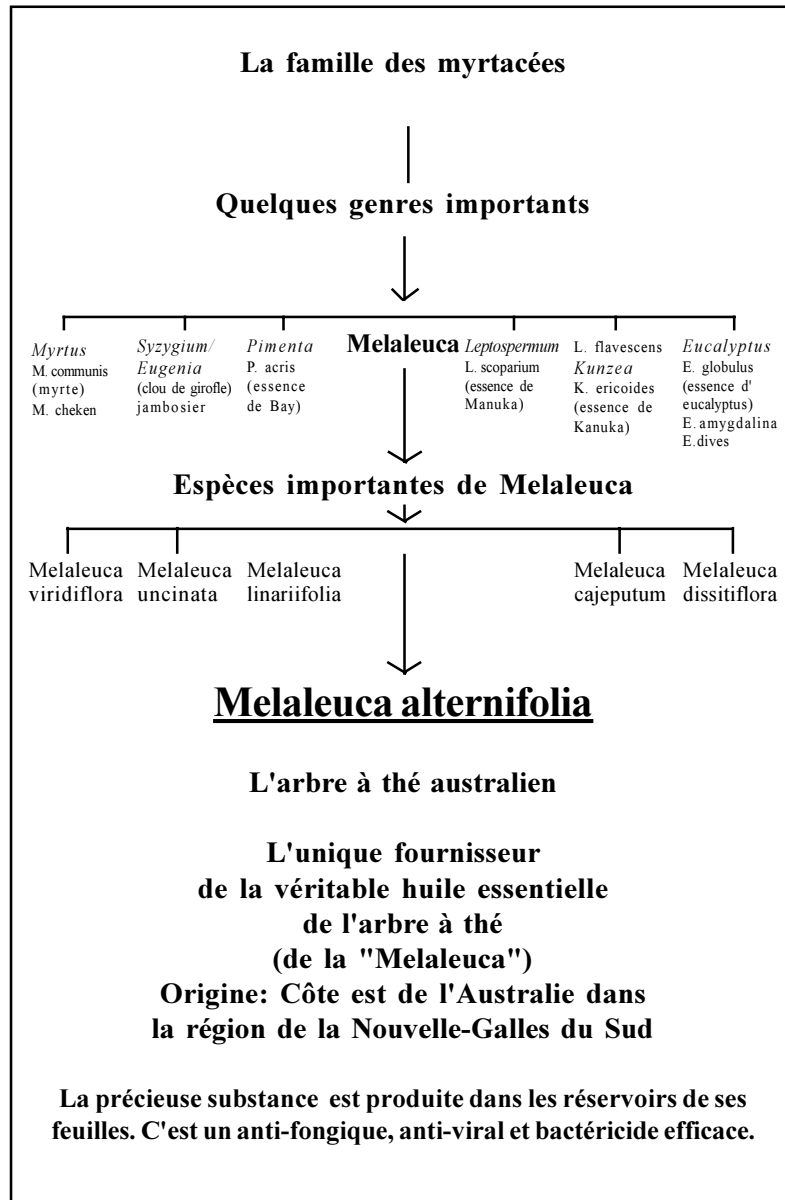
La famille des myrtacées

Quelques genres importants

Myrtus
M. communis (myrte)
M. cheken

Syzygium/ Eugenia
(clou de girofle)
jambosier

Pimenta
P. acris (essence de Bay)

Melaleuca

Leptospermum
L. scoparium (essence de Manuka)

L. flavescens
Kunzea
K. ericoides (essence de Kanuka)

Eucalyptus
E. globulus (essence d' eucalyptus)
E. amygdalina
E.dives

Espèces importantes de Melaleuca

Melaleuca viridiflora

Melaleuca uncinata

Melaleuca linariifolia

Melaleuca cajeputum

Melaleuca dissitiflora

Melaleuca alternifolia

L'arbre à thé australien

L'unique fournisseur de la véritable huile essentielle de l'arbre à thé (de la "Melaleuca")
Origine: Côte est de l'Australie dans la région de la Nouvelle-Galles du Sud

La précieuse substance est produite dans les réservoirs de ses feuilles. C'est un anti-fongique, anti-viral et bactéricide efficace.